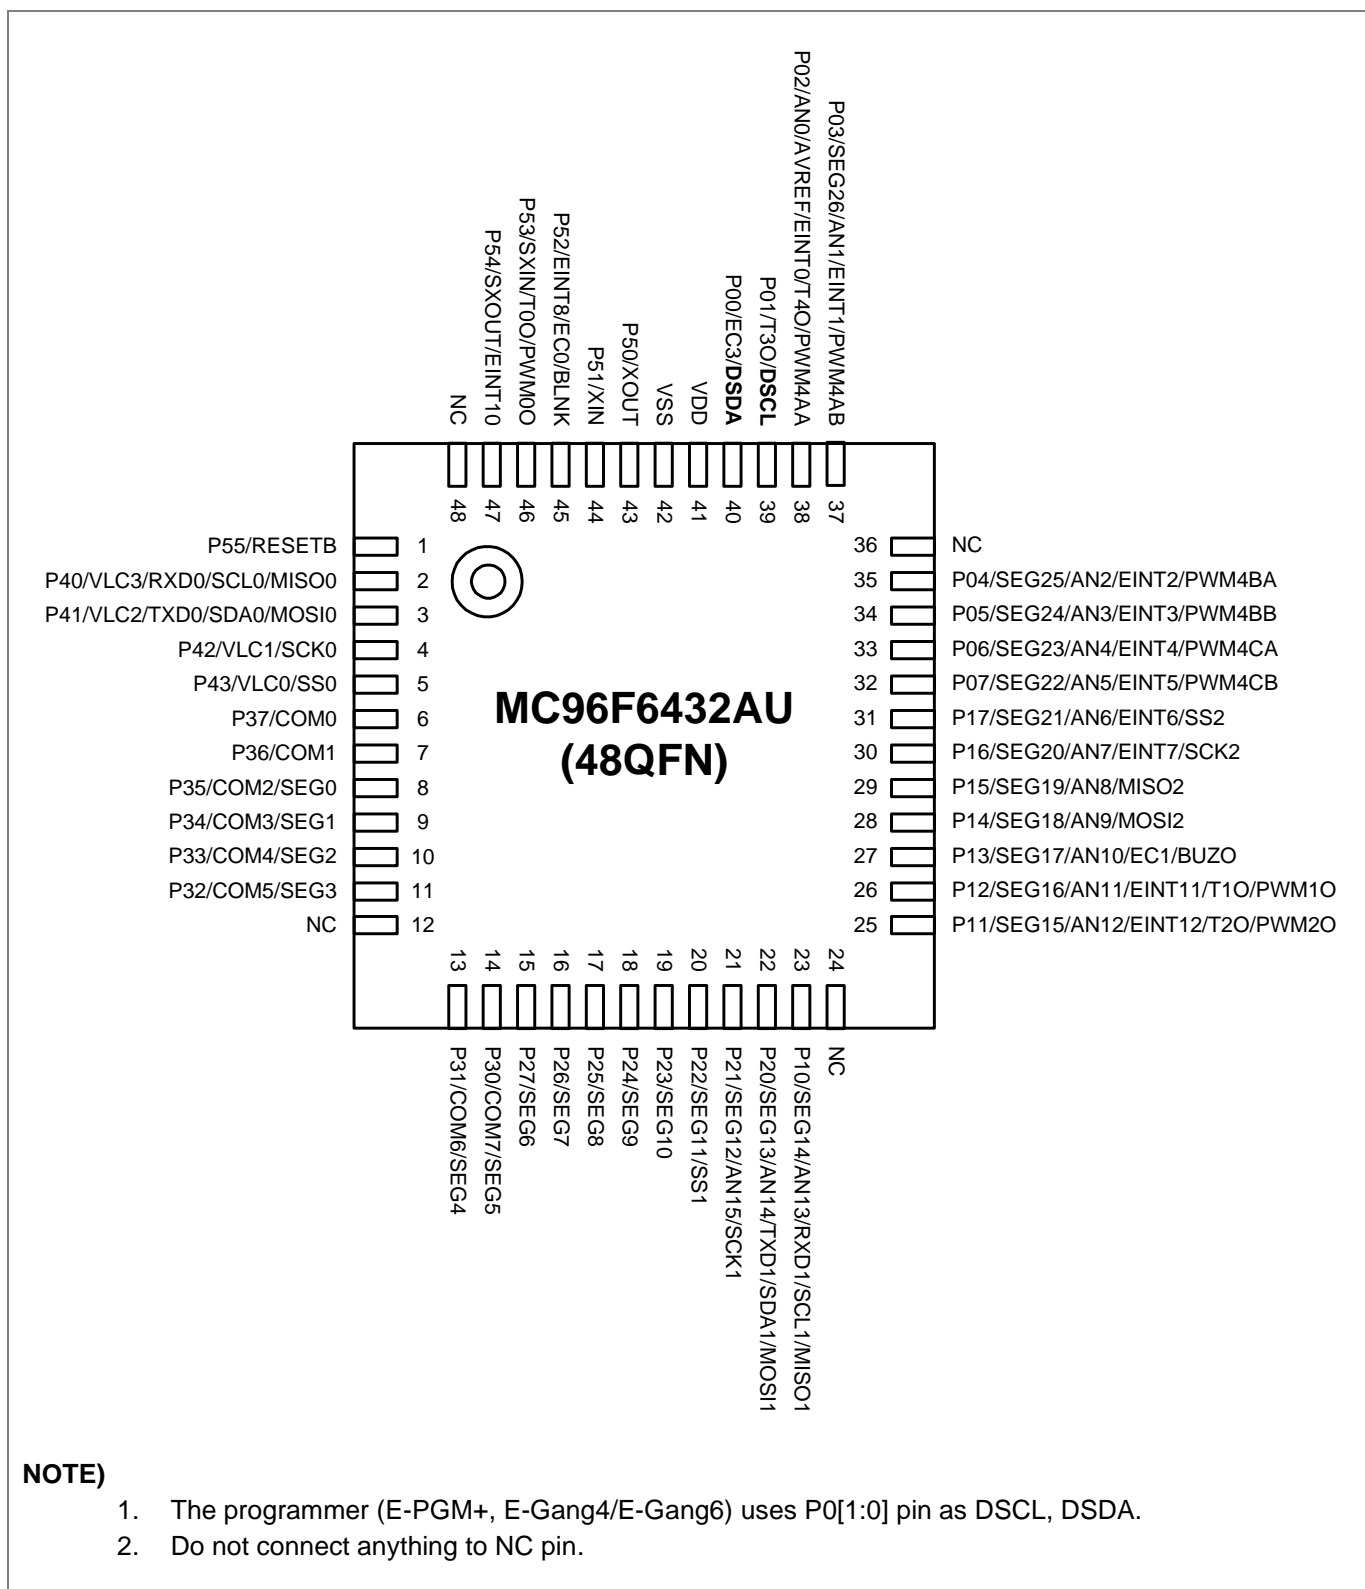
P03/SEG26/AN1/EINT1/PWM4AB
P02/AN0/AVREF/EINT0/T4O/PWM4AA
P01/T3O/DSCL
P00/EC3/DSDA
VDD
VSS
P50/XOUT
P51/XIN
P52/EINT8/EC0/BLNK
P53/SXIN/T0O/PWM0O
P54/SXOUT/EINT10
NC

48 47 46 45 44 43 42 41 40 39 38 37

P55/RESETB 1
P40/VLC3/RXD0/SCL0/MISO0 2
P41/VLC2/TXD0/SDA0/MOSI0 3
P42/VLC1/SCK0 4
P43/VLC0/SS0 5
P37/COM0 6
P36/COM1 7
P35/COM2/SEG0 8
P34/COM3/SEG1 9
P33/COM4/SEG2 10
P32/COM5/SEG3 11
NC 12

MC96F6432AU
(48QFN)

36 NC
35 P04/SEG25/AN2/EINT2/PWM4BA
34 P05/SEG24/AN3/EINT3/PWM4BB
33 P06/SEG23/AN4/EINT4/PWM4CA
32 P07/SEG22/AN5/EINT5/PWM4CB
31 P17/SEG21/AN6/EINT6/SS2
30 P16/SEG20/AN7/EINT7/SCK2
29 P15/SEG19/AN8/MISO2
28 P14/SEG18/AN9/MOSI2
27 P13/SEG17/AN10/EC1/BUZO
26 P12/SEG16/AN11/EINT11/T1O/PWM1O
25 P11/SEG15/AN12/EINT12/T2O/PWM2O

13 14 15 16 17 18 19 20 21 22 23 24

P31/COM6/SEG4
P30/COM7/SEG5
P27/SEG6
P26/SEG7
P25/SEG8
P24/SEG9
P23/SEG10
P22/SEG11/SS1
P21/SEG12/AN15/SCK1
P20/SEG13/AN14/TXD1/SDA1/MOSI1
P10/SEG14/AN13/RXD1/SCL1/MISO1
NC

NOTE)
1. The programmer (E-PGM+, E-Gang4/E-Gang6) uses P0[1:0] pin as DSCL, DSDA.
2. Do not connect anything to NC pin.